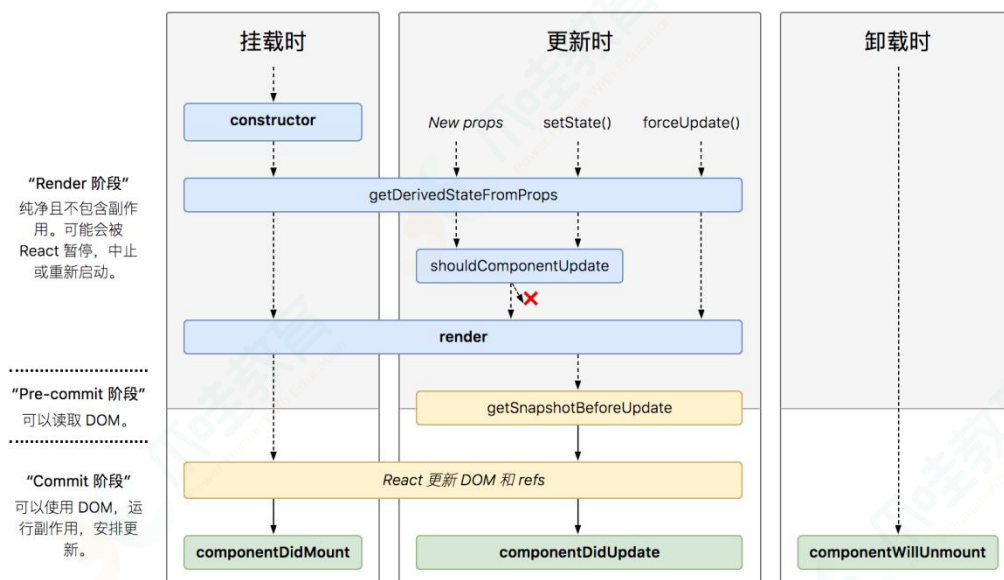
挂载时

更新时

卸载时

constructor

New props

setState()

forceUpdate()

“Render 阶段”
纯净且不包含副作用。可能会被 React 暂停，中止或重新启动。

getDerivedStateFromProps

shouldComponentUpdate

render

“Pre-commit 阶段”
可以读取 DOM。

getSnapshotBeforeUpdate

“Commit 阶段”
可以使用 DOM，运行副作用，安排更新。

React 更新 DOM 和 refs

componentDidMount

componentDidUpdate

componentWillUnmount